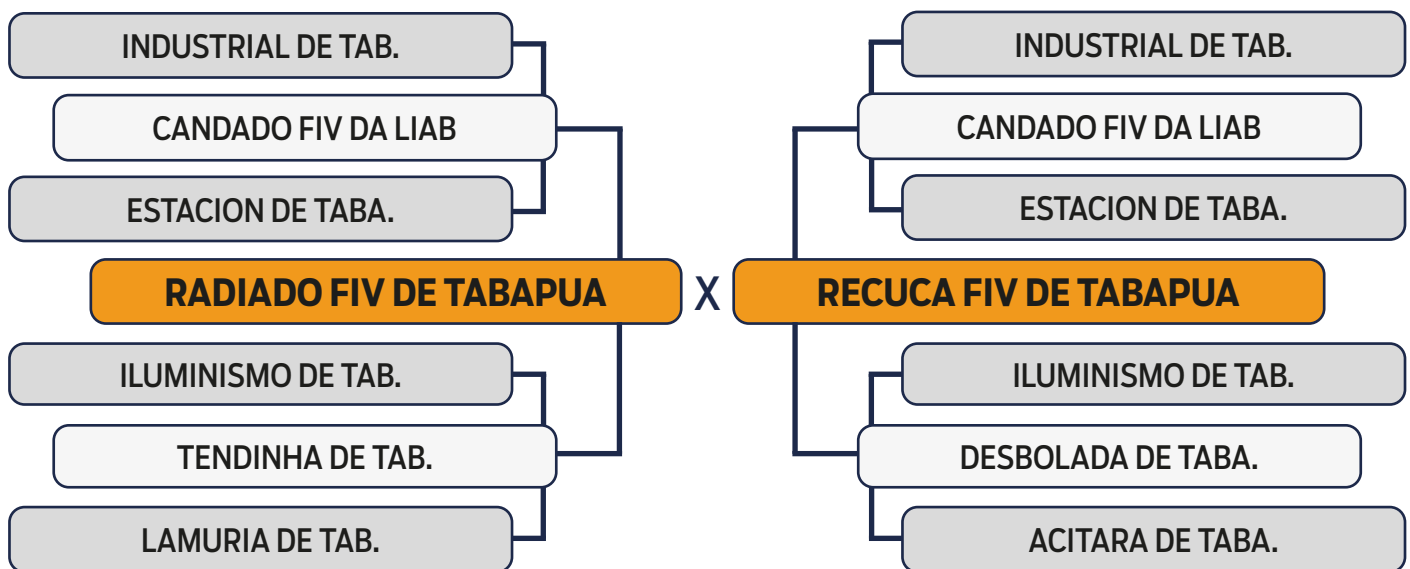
INDUSTRIAL DE TAB.

CANDADO FIV DA LIAB

ESTACION DE TABA.

RADIADO FIV DE TABAPUA

ILUMINISMO DE TAB.

TENDINHA DE TAB.

LAMURIA DE TAB.

X

INDUSTRIAL DE TAB.

CANDADO FIV DA LIAB

ESTACION DE TABA.

RECUCA FIV DE TABAPUA

ILUMINISMO DE TAB.

DESBOLADA DE TABA.

ACITARA DE TABA.